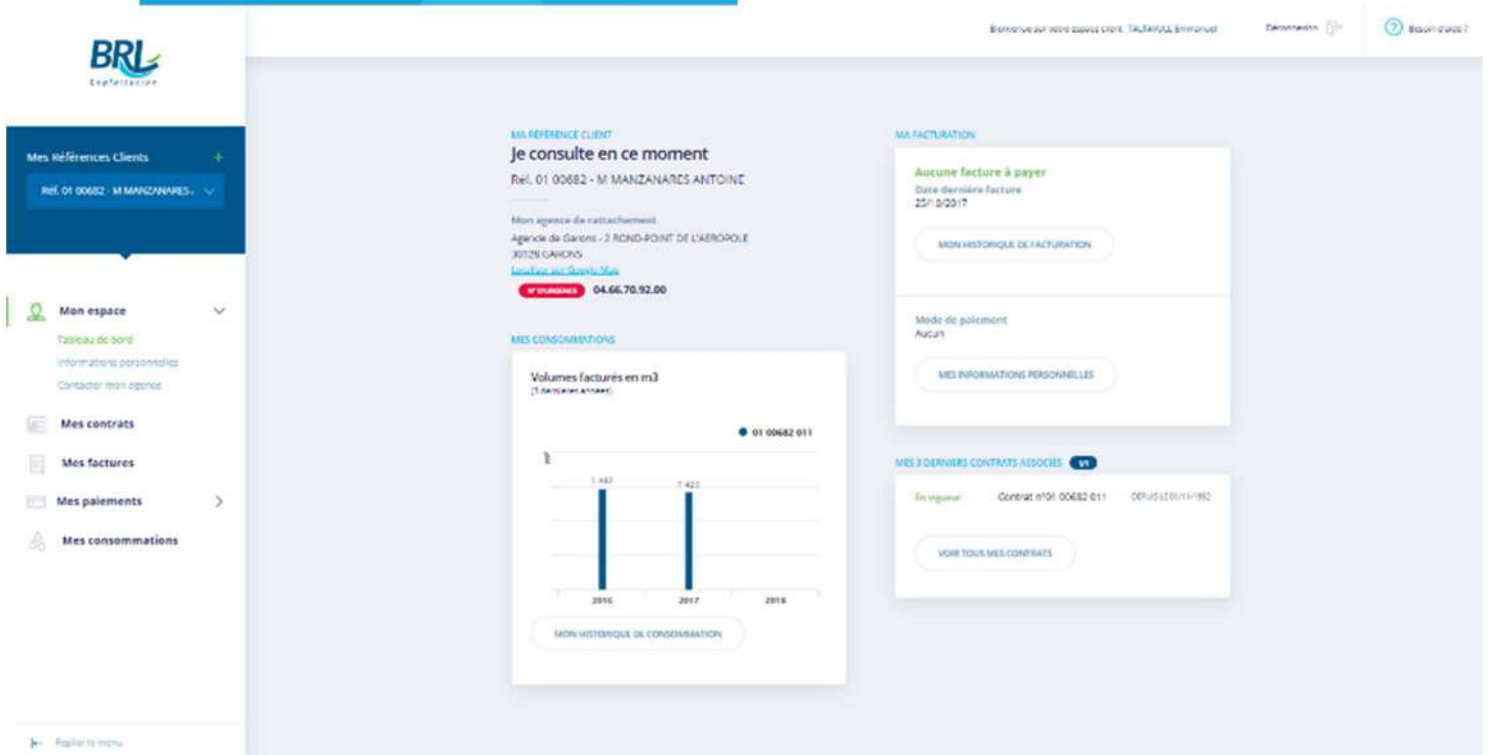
BRL
Exploitation

Bienvenue sur votre espace client TALTAVULL Emmanuel

Déconnexion

Besoin d'aide ?

Mes Références Clients +

Réf. 01 00682 - M MANZANARES...

Mon espace

Tableau de bord

Informations personnelles

Contacter mon agence

Mes contrats

Mes factures

Mes paiements

Mes consommations

Replier le menu

MA RÉFÉRENCE CLIENT

Je consulte en ce moment

Réf. 01 00682 - M MANZANARES ANTOINE

Mon agence de rattachement

Agence de Garons - 2 ROND-POINT DE L'AEROPOLE

30128 GARONS

Localiser sur Google Map

N° D'URGENCE 04.66.70.92.00

MES CONSOMMATIONS

Volumes facturés en m3

(3 dernières années)

01 00682 011

1

1 487

1 423

2016

2017

2018

MON HISTORIQUE DE CONSOMMATION

MA FACTURATION

Aucune facture à payer

Date dernière facture

25/10/2017

MON HISTORIQUE DE FACTURATION

Mode de paiement

Aucun

MES INFORMATIONS PERSONNELLES

MES 3 DERNIERS CONTRATS ASSOCIÉS 1/1

En vigueur Contrat n°01 00682 011 DEPUIS LE 01/11/1992

VOIR TOUS MES CONTRATS